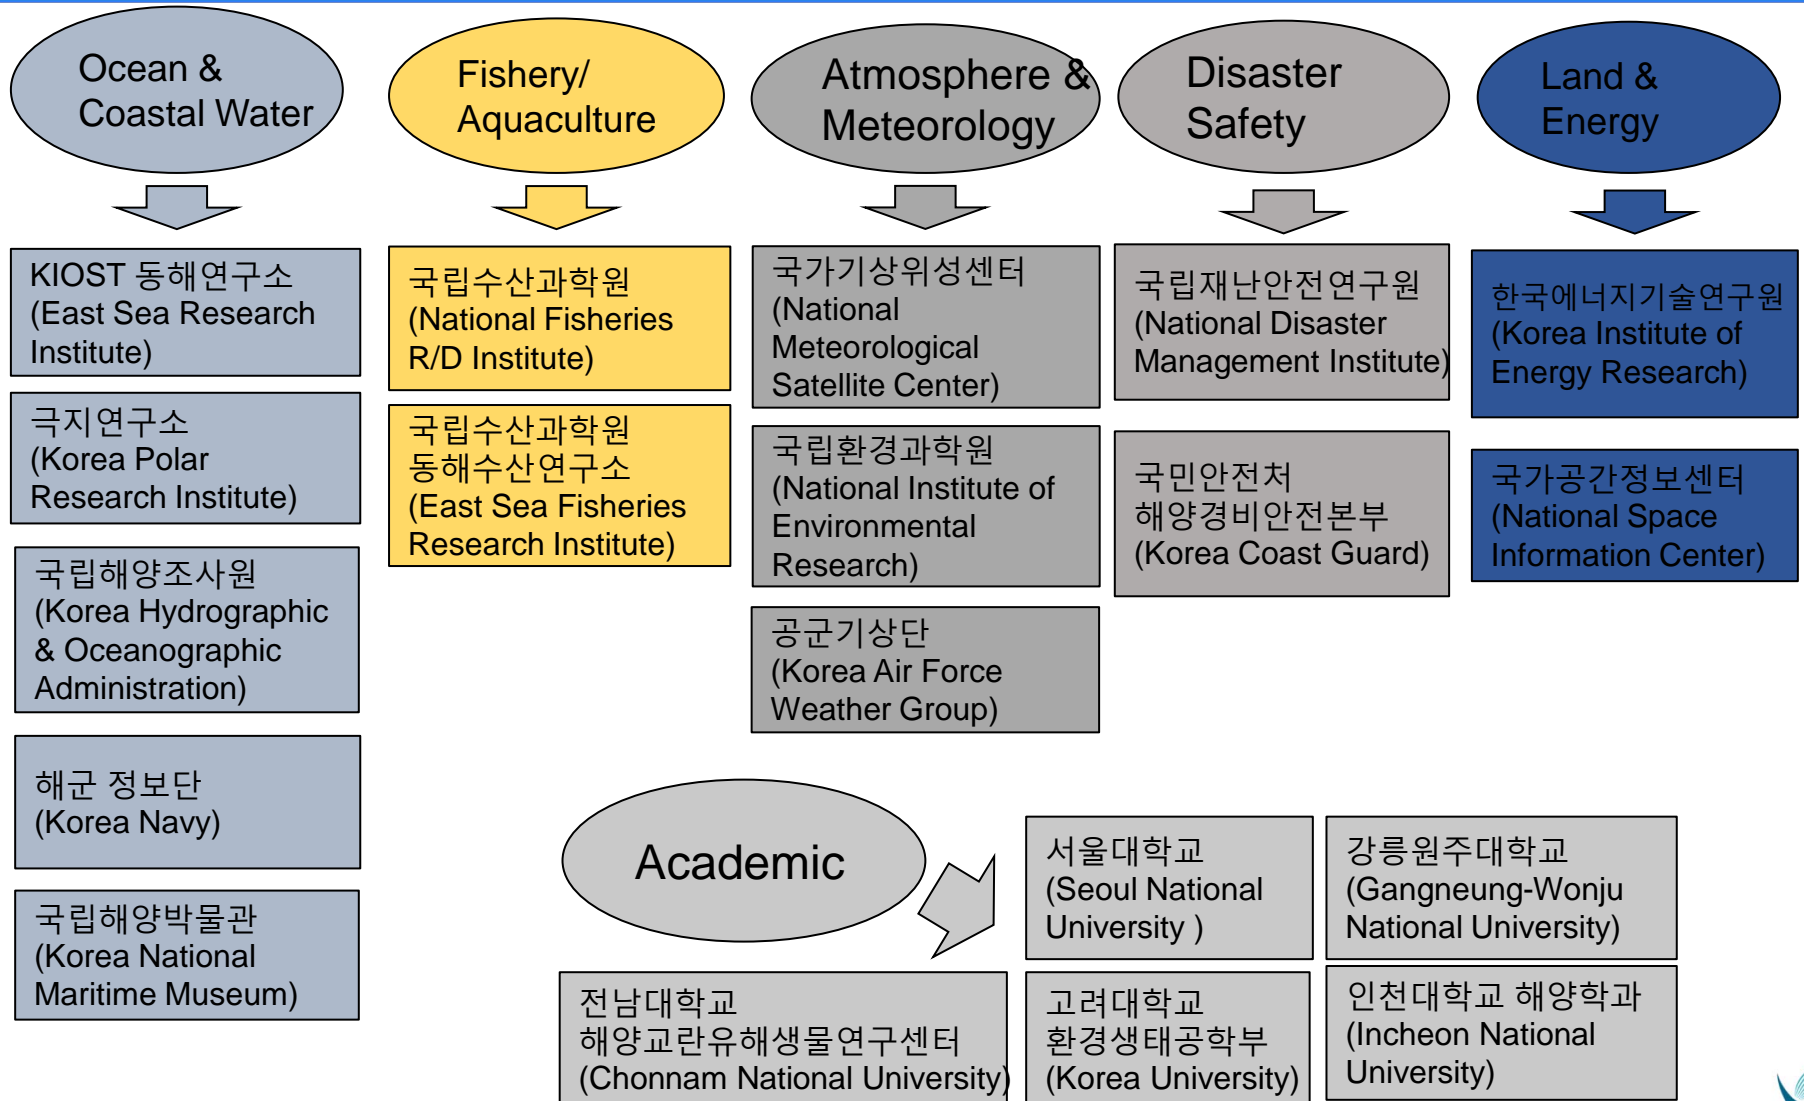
Ocean & Coastal Water

Fishery/ Aquaculture

Atmosphere & Meteorology

Disaster Safety

Land & Energy

KIOST 동해연구소 (East Sea Research Institute)

극지연구소 (Korea Polar Research Institute)

국립해양조사원 (Korea Hydrographic & Oceanographic Administration)

해군 정보단 (Korea Navy)

국립해양박물관 (Korea National Maritime Museum)

국립수산과학원 (National Fisheries R/D Institute)

국립수산과학원 동해수산연구소 (East Sea Fisheries Research Institute)

국가기상위성센터 (National Meteorological Satellite Center)

국립환경과학원 (National Institute of Environmental Research)

공군기상단 (Korea Air Force Weather Group)

국립재난안전연구원 (National Disaster Management Institute)

국민안전처 해양경비안전본부 (Korea Coast Guard)

한국에너지기술연구원 (Korea Institute of Energy Research)

국가공간정보센터 (National Space Information Center)

Academic

서울대학교 (Seoul National University )

강릉원주대학교 (Gangneung-Wonju National University)

전남대학교 해양교란유해생물연구센터 (Chonnam National University)

고려대학교 환경생태공학부 (Korea University)

인천대학교 해양학과 (Incheon National University)